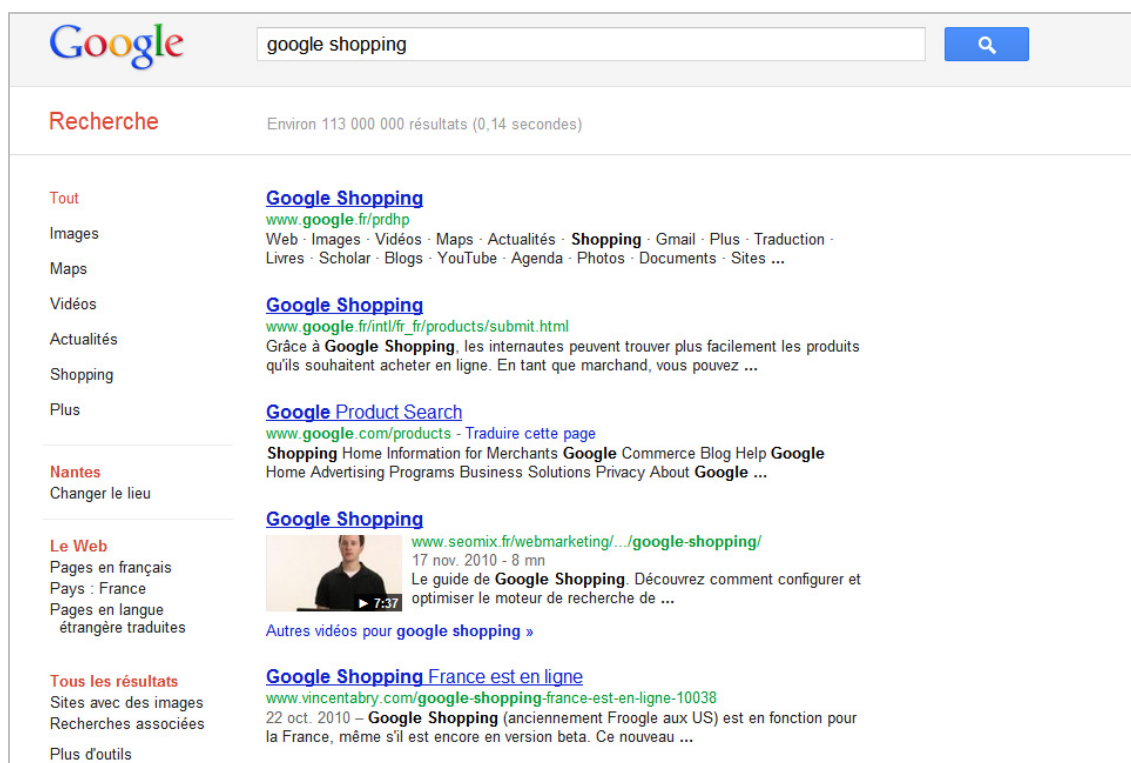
Google

google shopping

Recherche

Environ 113 000 000 résultats (0,14 secondes)

Tout
Images
Maps
Vidéos
Actualités
Shopping
Plus

Nantes
Changer le lieu

Le Web
Pages en français
Pays : France
Pages en langue étrangère traduites

Tous les résultats
Sites avec des images
Recherches associées
Plus d'outils

Google Shopping
www.google.fr/prdhp
Web · Images · Vidéos · Maps · Actualités · Shopping · Gmail · Plus · Traduction · Livres · Scholar · Blogs · YouTube · Agenda · Photos · Documents · Sites ...

Google Shopping
www.google.fr/intl/fr_fr/products/submit.html
Grâce à Google Shopping, les internautes peuvent trouver plus facilement les produits qu'ils souhaitent acheter en ligne. En tant que marchand, vous pouvez ...

Google Product Search
www.google.com/products - Traduire cette page
Shopping Home Information for Merchants Google Commerce Blog Help Google Home Advertising Programs Business Solutions Privacy About Google ...

Google Shopping
7:37
www.seomix.fr/webmarketing/.../google-shopping/
17 nov. 2010 - 8 mn
Le guide de Google Shopping. Découvrez comment configurer et optimiser le moteur de recherche de ...
Autres vidéos pour google shopping »

Google Shopping France est en ligne
www.vincentabry.com/google-shopping-france-est-en-ligne-10038
22 oct. 2010 – Google Shopping (anciennement Froogle aux US) est en fonction pour la France, même s'il est encore en version beta. Ce nouveau ...